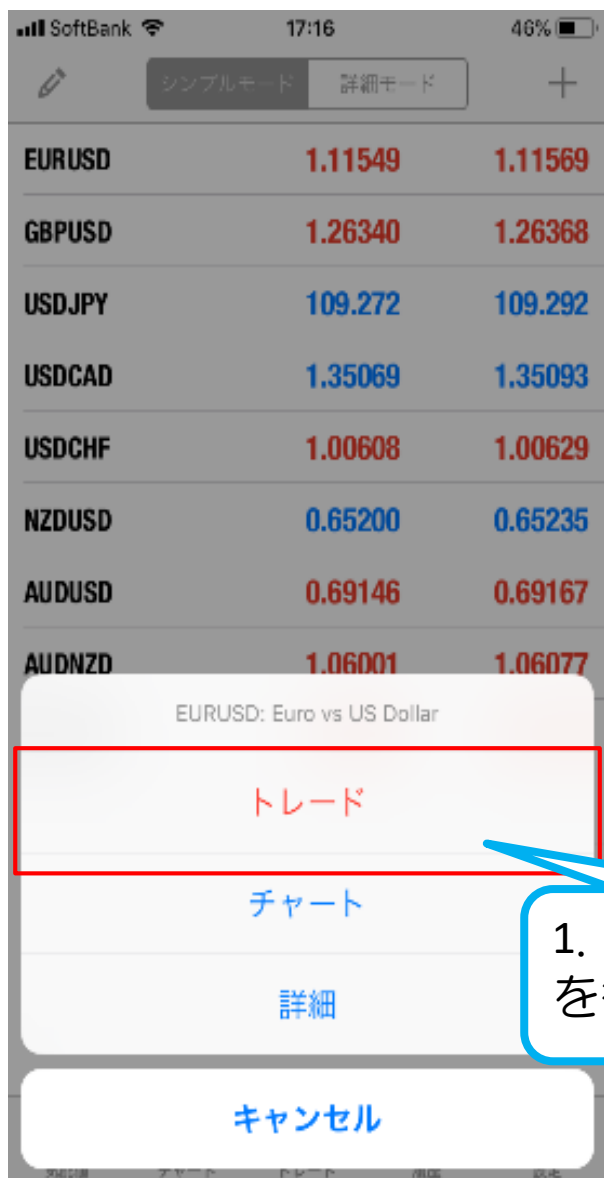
SoftBank 17:16 46%

シンプルモード 詳細モード +

| | | |
|---|---|---|
| EURUSD | 1.11549 | 1.11569 |
| GBPUSD | 1.26340 | 1.26368 |
| USDJPY | 109.272 | 109.292 |
| USDCAD | 1.35069 | 1.35093 |
| USDCHF | 1.00608 | 1.00629 |
| NZDUSD | 0.65200 | 0.65235 |
| AUDUSD | 0.69146 | 0.69167 |
| AUDNZD | 1.06001 | 1.06077 |

EURUSD: Euro vs US Dollar

トレード

チャート

詳細

1. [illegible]
を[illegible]

キャンセル

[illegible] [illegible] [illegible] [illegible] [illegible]